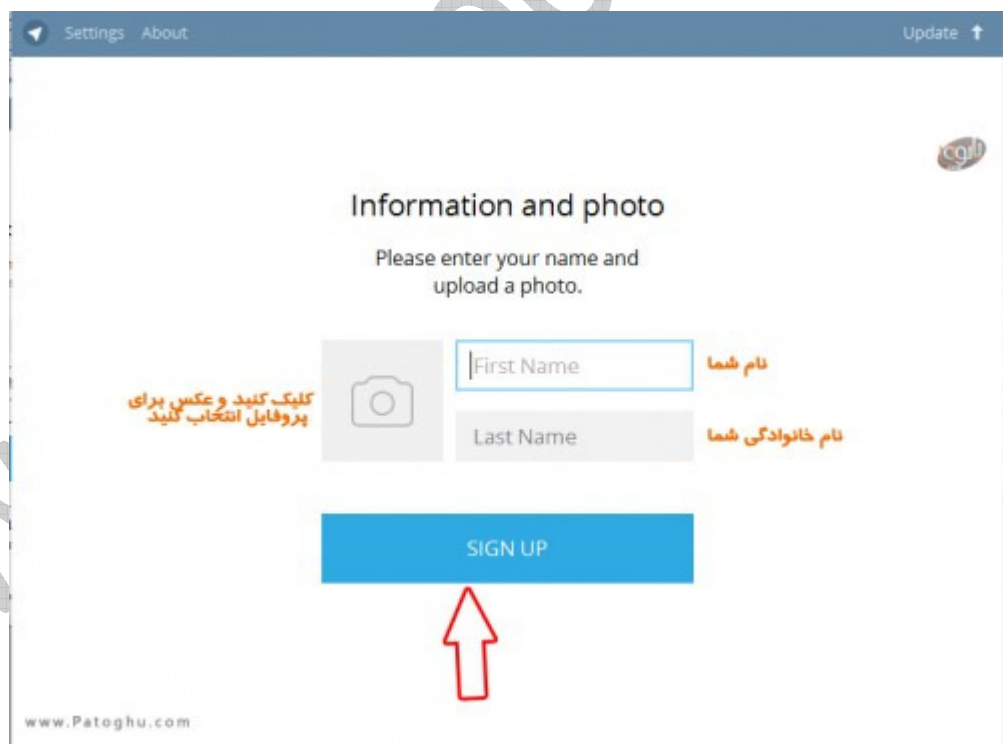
Settings About

Update

Information and photo

Please enter your name and upload a photo.

کلیک کنید و عکس برای پروفایل انتخاب کنید

First Name

نام شما

Last Name

نام خانوادگی شما

SIGN UP

www.Patoghu.com